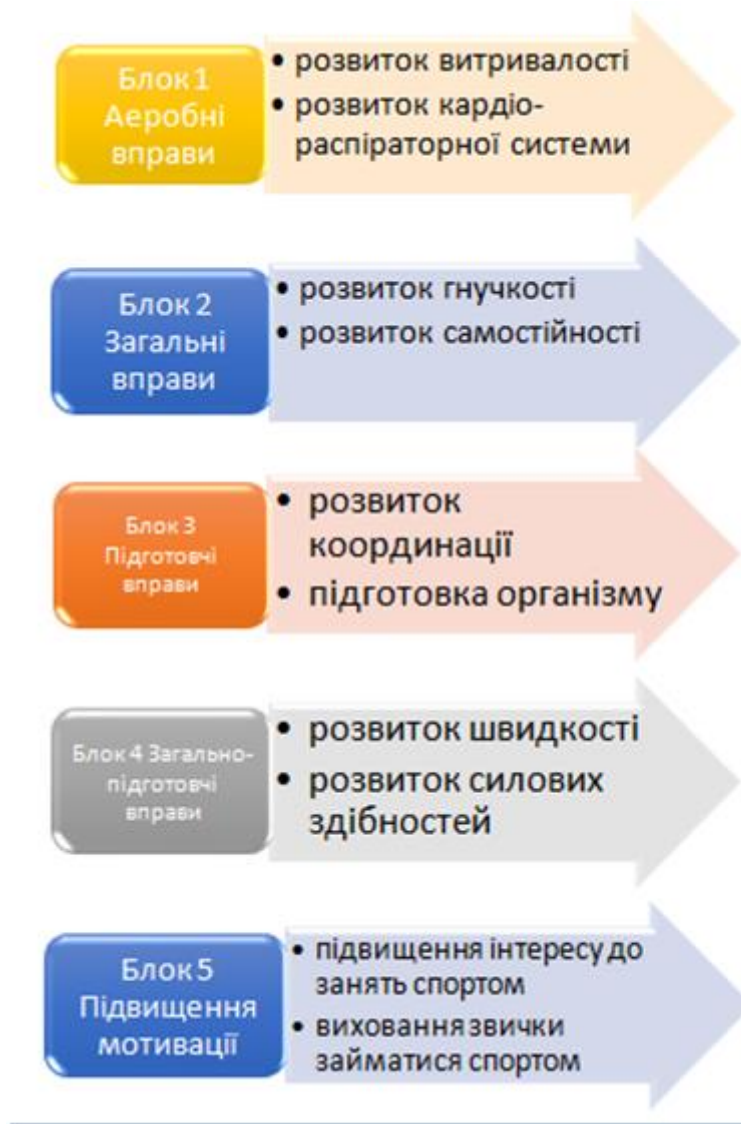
Блок 1 Аеробні вправи

• розвиток витривалості
• розвиток кардіо-распіраторної системи

Блок 2 Загальні вправи

• розвиток гнучкості
• розвиток самостійності

Блок 3 Підготовчі вправи

• розвиток координації
• підготовка організму

Блок 4 Загально-підготовчі вправи

• розвиток швидкості
• розвиток силових здібностей

Блок 5 Підвищення мотивації

• підвищення інтересу до занять спортом
• виховання звички займатися спортом